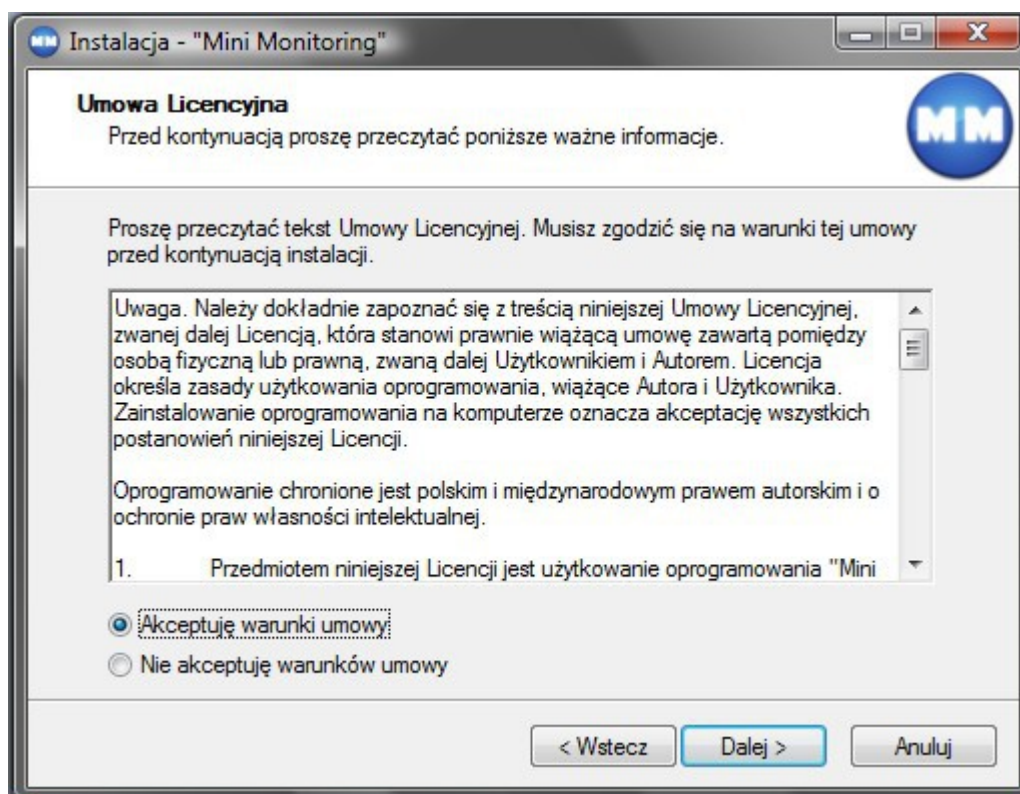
Instalacja - "Mini Monitoring"

Umowa Licencyjna

Przed kontynuacją proszę przeczytać poniższe ważne informacje.

MM

Proszę przeczytać tekst Umowy Licencyjnej. Musisz zgodzić się na warunki tej umowy przed kontynuacją instalacji.

Uwaga. Należy dokładnie zapoznać się z treścią niniejszej Umowy Licencyjnej, zwanej dalej Licencją, która stanowi prawnie wiążącą umowę zawartą pomiędzy osobą fizyczną lub prawną, zwaną dalej Użytkownikiem i Autorem. Licencja określa zasady użytkowania oprogramowania, wiążące Autora i Użytkownika. Zainstalowanie oprogramowania na komputerze oznacza akceptację wszystkich postanowień niniejszej Licencji.

Oprogramowanie chronione jest polskim i międzynarodowym prawem autorskim i o ochronie praw własności intelektualnej.

1. Przedmiotem niniejszej Licencji jest użytkowanie oprogramowania "Mini

Akceptuję warunki umowy

Nie akceptuję warunków umowy

< Wstecz

Dalej >

Anuluj